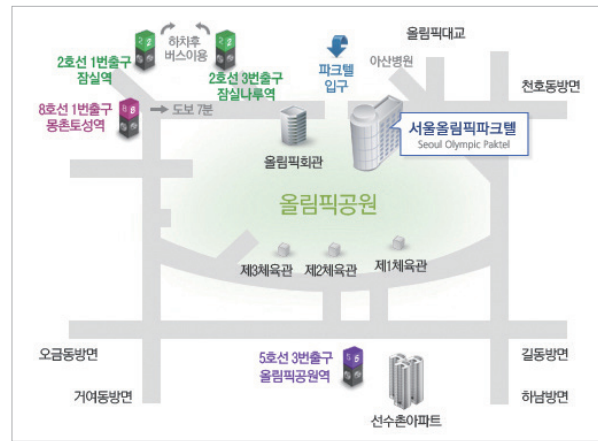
하차후
버스이용

2호선 1번출구
잠실역

2호선 3번출구
잠실나루역

8호선 1번출구
몽촌토성역

도보 7분

파크텔
입구

올림픽대교

아산병원

천호동방면

올림픽회관

서울올림픽파크텔
Seoul Olympic Paktel

올림픽공원

제3체육관

제2체육관

제1체육관

오금동방면

거여동방면

5호선 3번출구
올림픽공원역

선수촌아파트

길동방면

하남방면